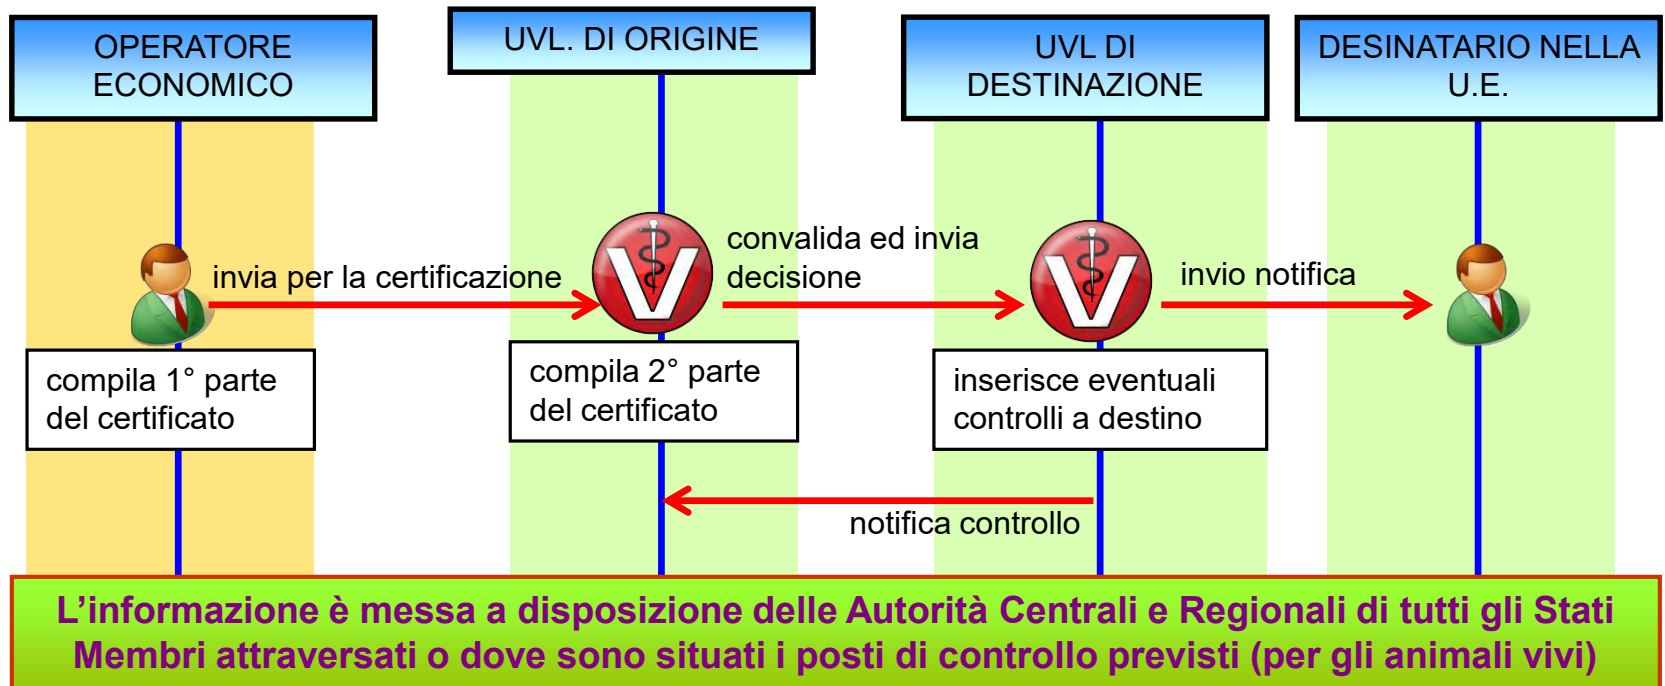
OPERATORE ECONOMICO

UVL. DI ORIGINE

UVL DI DESTINAZIONE

DESINATARIO NELLA U.E.

invia per la certificazione

convalida ed invia decisione

invio notifica

compila 1° parte del certificato

compila 2° parte del certificato

inserisce eventuali controlli a destino

notifica controllo

L’informazione è messa a disposizione delle Autorità Centrali e Regionali di tutti gli Stati Membri attraversati o dove sono situati i posti di controllo previsti (per gli animali vivi)